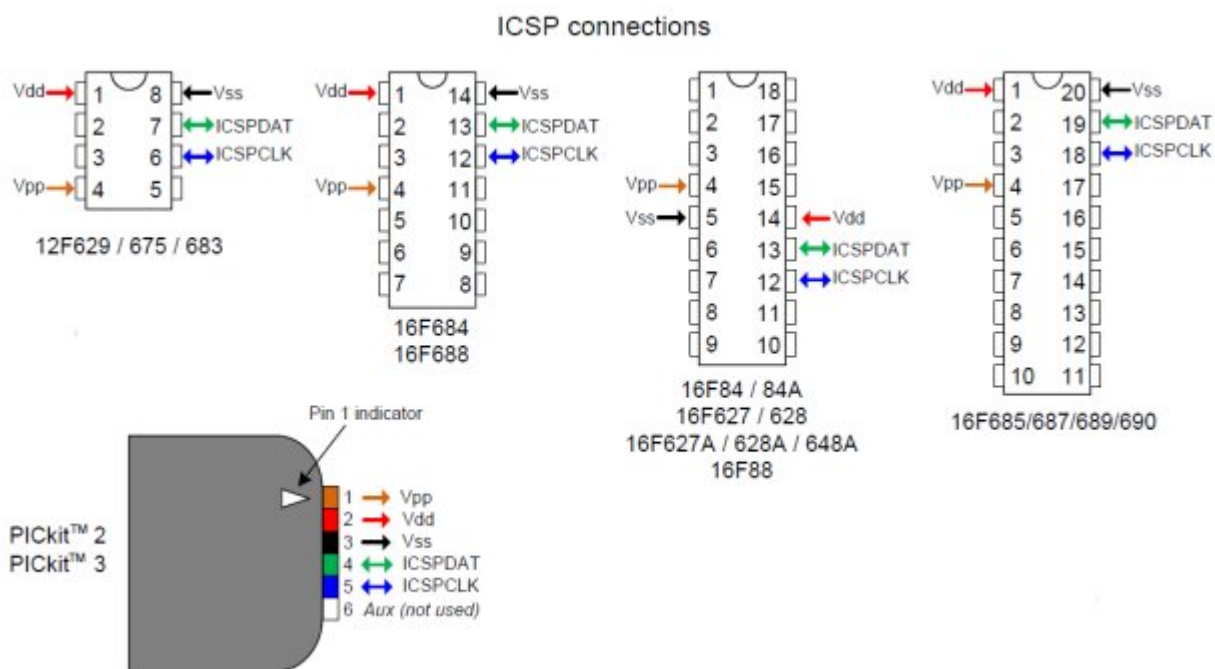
ICSP connections

Vdd 1 8 Vss
2 7 ICSPDAT
3 6 ICSPCLK
Vpp 4 5

12F629 / 675 / 683

Vdd 1 14 Vss
2 13 ICSPDAT
3 12 ICSPCLK
Vpp 4 11
5 10
6 9
7 8

16F684
16F688

1 18
2 17
3 16
Vpp 4 15
Vss 5 14 Vdd
6 13 ICSPDAT
7 12 ICSPCLK
8 11
9 10

16F84 / 84A
16F627 / 628
16F627A / 628A / 648A
16F88

Vdd 1 20 Vss
2 19 ICSPDAT
3 18 ICSPCLK
Vpp 4 17
5 16
6 15
7 14
8 13
9 12
10 11

16F685/687/689/690

Pin 1 indicator

PICkit$^{TM}$ 2
PICkit$^{TM}$ 3

1 Vpp
2 Vdd
3 Vss
4 ICSPDAT
5 ICSPCLK
6 Aux (not used)